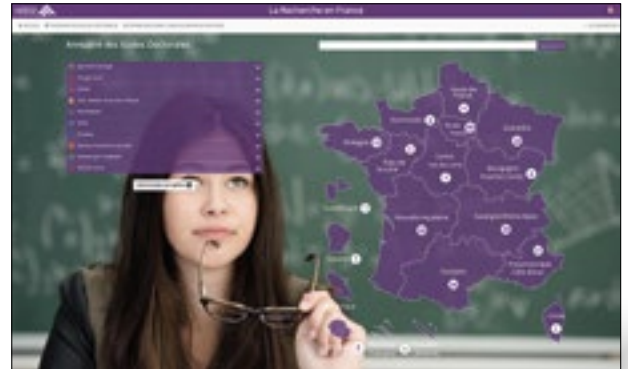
La Recherche en France

Annuaire des Écoles Doctorales

Normandie

Bretagne

Pays de la Loire

Centre-Val de Loire

Grand Est

Bourgogne-Franche-Comté

Nouvelle-Aquitaine

Auvergne-Rhône-Alpes

Occitanie

Provence-Alpes-Côte d'Azur

Corse

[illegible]